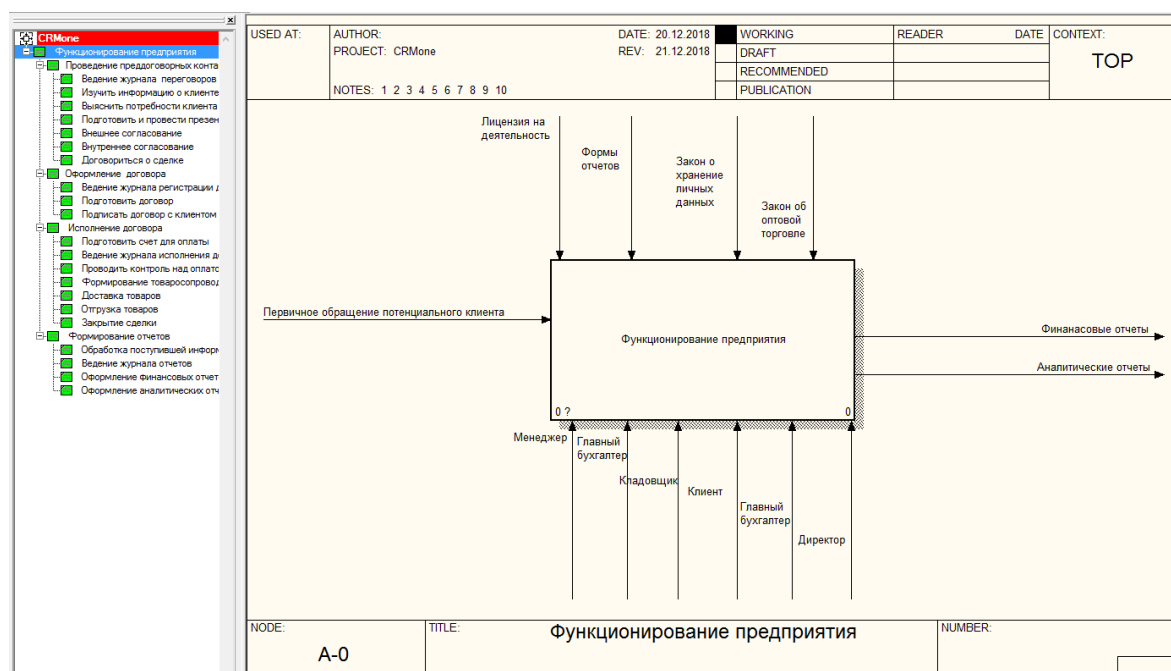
CRMone
Функционирование предприятия
Проведение преддоговорных конта
Ведение журнала переговоров
Изучить информацию о клиенте
Выяснить потребности клиента
Подготовить и провести презен
Внешнее согласование
Внутреннее согласование
Договориться о сделке
Оформление договора
Ведение журнала регистрации д
Подготовить договор
Подписать договор с клиентом
Исполнение договора
Подготовить счет для оплаты
Ведение журнала исполнения д
Проводить контроль над оплато
Формирование товаросопровод
Доставка товаров
Отгрузка товаров
Закрытие сделки
Формирование отчетов
Обработка поступившей информ
Ведение журнала отчетов
Оформление финансовых отчет
Оформление аналитических отч

| USED AT: | AUTHOR: PROJECT: CRMone NOTES: 1 2 3 4 5 6 7 8 9 10 | DATE: 20.12.2018 REV: 21.12.2018 | | WORKING | READER | DATE | CONTEXT: |
|---|---|---|---|---|---|---|---|
| | | | | DRAFT | | | TOP |
| | | | | RECOMMENDED | | | |
| | | | | PUBLICATION | | | |

Лицензия на деятельность
Формы отчетов
Закон о хранение личных данных
Закон об оптовой торговле

Первичное обращение потенциального клиента

Функционирование предприятия

0 ?
0

Финанасовые отчеты
Аналитические отчеты

Менеджер
Главный бухгалтер
Кладовщик
Клиент
Главный бухгалтер
Директор

| NODE: A-0 | TITLE: Функционирование предприятия | NUMBER: |
|---|---|---|